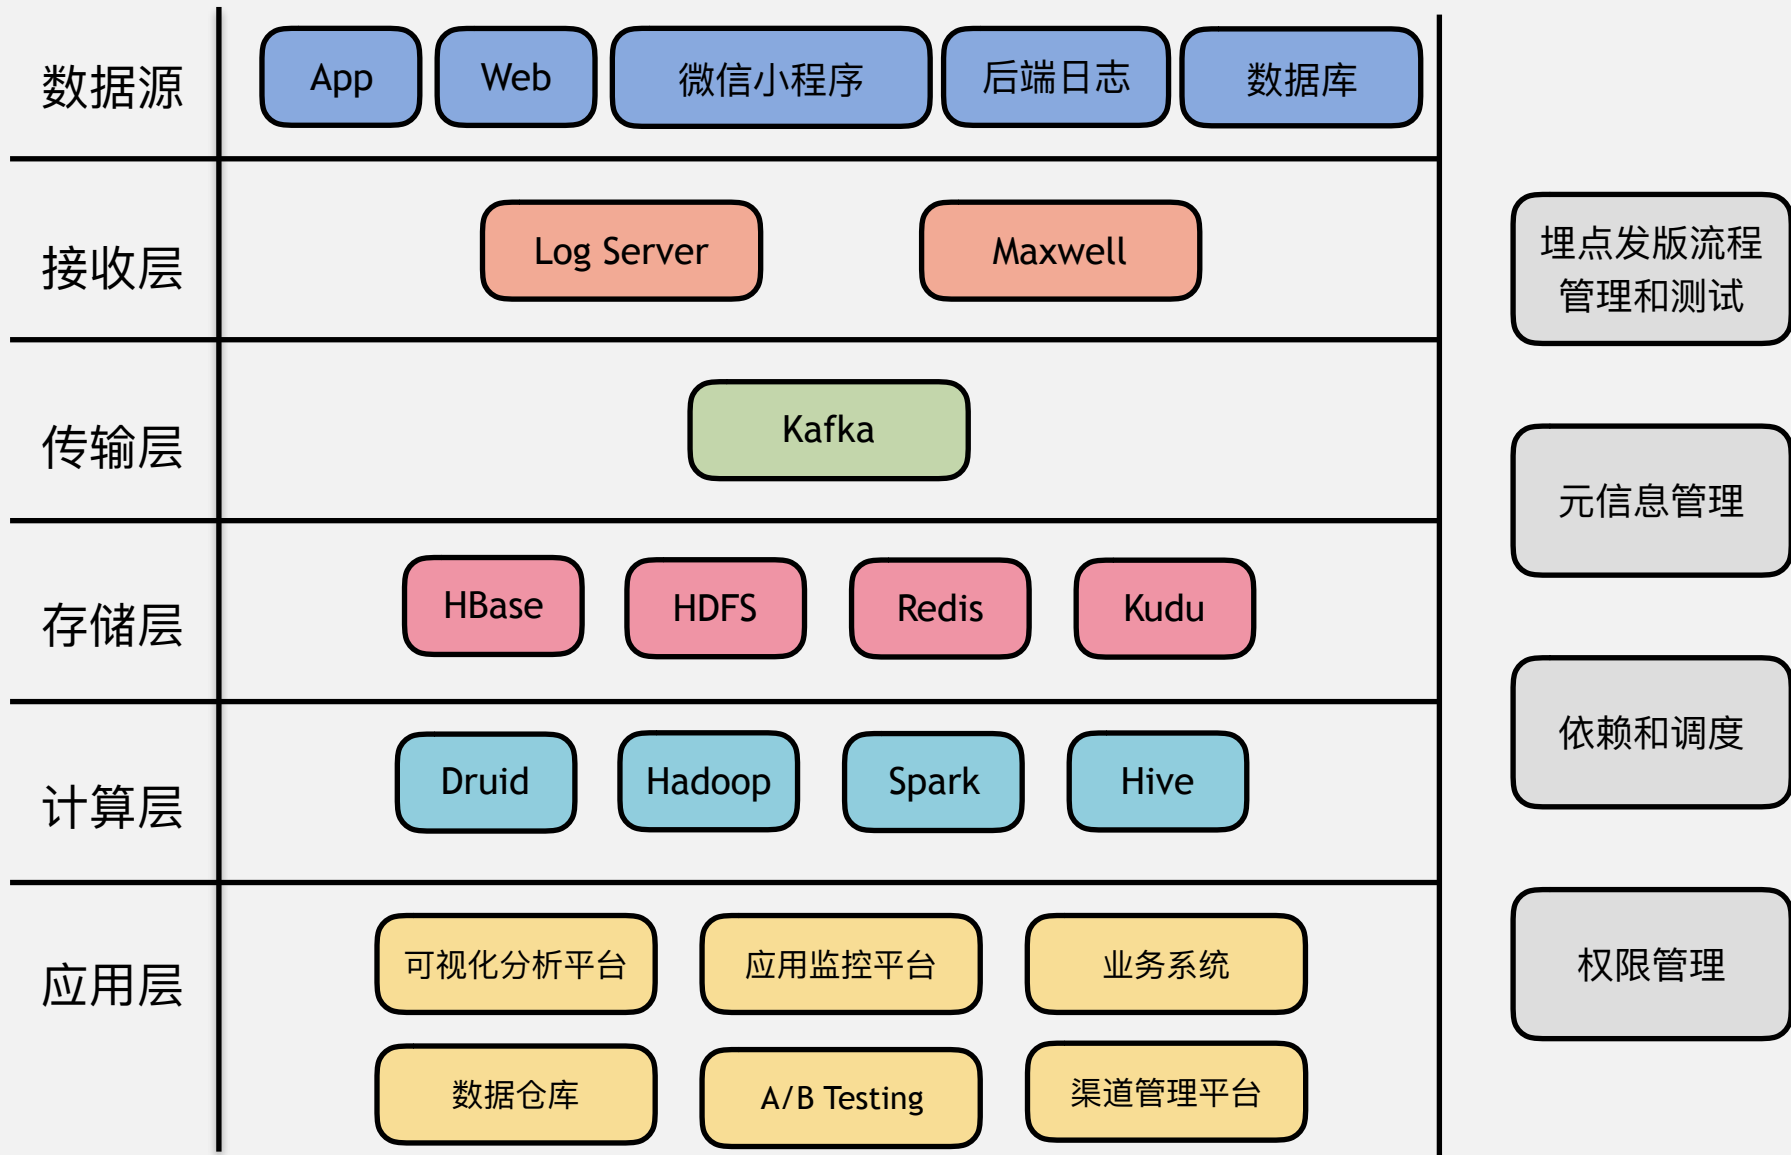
数据源
App
Web
微信小程序
后端日志
数据库

接收层
Log Server
Maxwell

传输层
Kafka

存储层
HBase
HDFS
Redis
Kudu

计算层
Druid
Hadoop
Spark
Hive

应用层
可视化分析平台
应用监控平台
业务系统
数据仓库
A/B Testing
渠道管理平台

埋点发版流程管理和测试

元信息管理

依赖和调度

权限管理